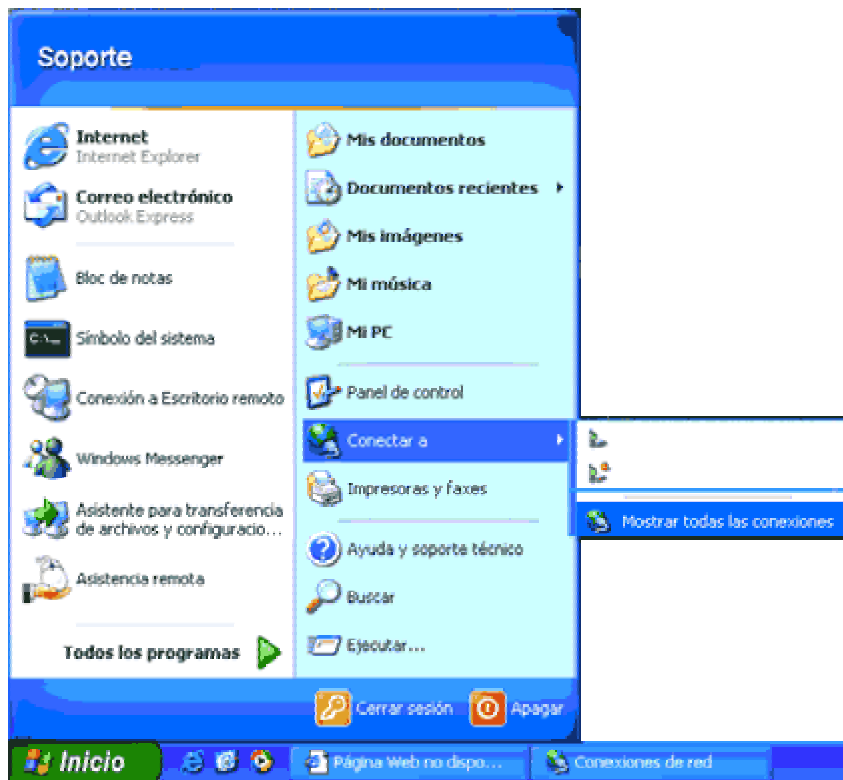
Soporte

Internet
Internet Explorer

Correo electrónico
Outlook Express

Bloc de notas

Símbolo del sistema

Conexión a Escritorio remoto

Windows Messenger

Asistente para transferencia de archivos y configuracio...

Asistencia remota

Todos los programas

Mis documentos

Documentos recientes

Mis imágenes

Mi música

Mi PC

Panel de control

Conectar a

Impresoras y faxes

Ayuda y soporte técnico

Buscar

Ejecutar...

Mostrar todas las conexiones

Cerrar sesión

Apagar

Inicio

Página Web no dispo...

Conexiones de red